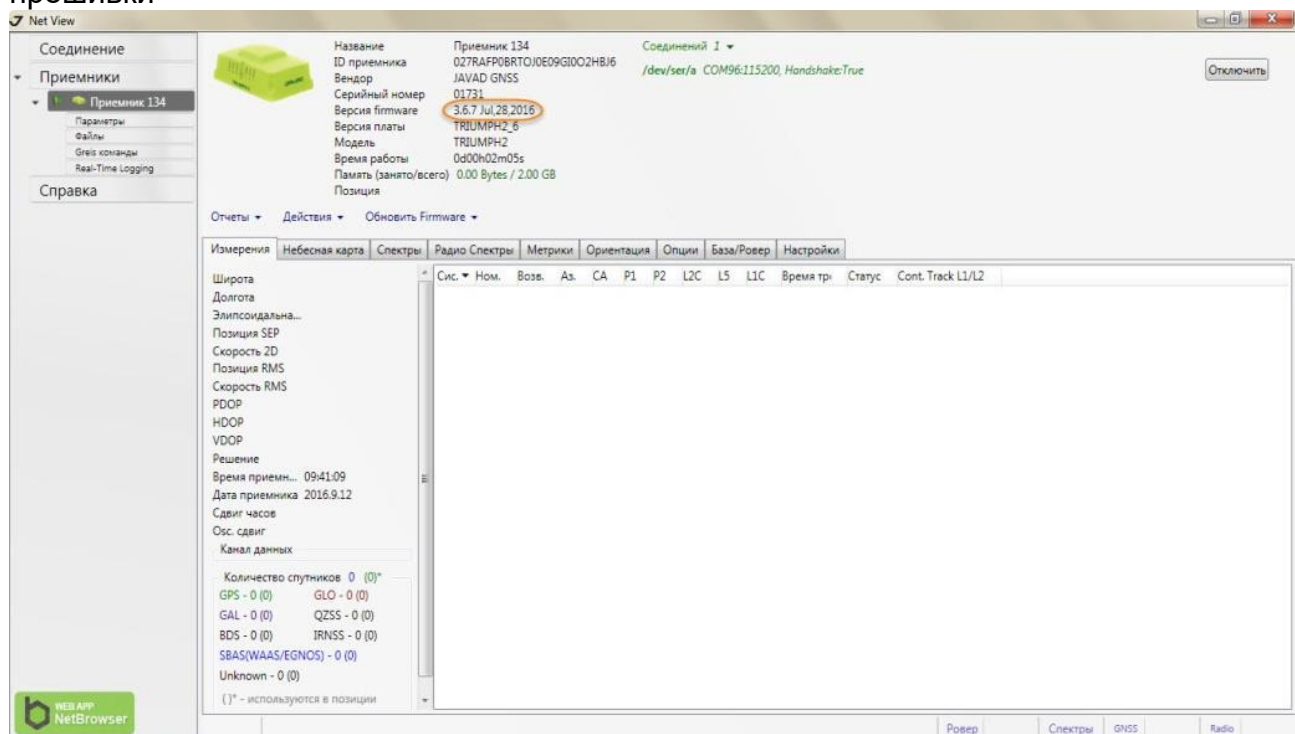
прошивки

Net View

Соединение
Приемники
Приемник 134
Параметры
Файлы
Greis команды
Real-Time Logging
Справка

| | |
|---|---|
| Название | Приемник 134 |
| ID приемника | 027RAFP0BRTOJ0E09GI0O2HBJ6 |
| Вендор | JAVAD GNSS |
| Серийный номер | 01731 |
| Версия firmware | 3.6.7 Jul,28,2016 |
| Версия платы | TRIUMPH2_6 |
| Модель | TRIUMPH2 |
| Время работы | 0d00h02m05s |
| Память (занято/всего) | 0.00 Bytes / 2.00 GB |
| Позиция | |

Соединений 1
/dev/ser/a COM96:115200, Handshake:True

Отключить

Отчеты Действия Обновить Firmware

Измерения | Небесная карта | Спектры | Радио Спектры | Метрики | Ориентация | Опции | База/Ровер | Настройки

Широта
Долгота
Элипсоидальна...
Позиция SEP
Скорость 2D
Позиция RMS
Скорость RMS
PDOP
HDOP
VDOP
Решение
Время приемн... 09:41:09
Дата приемника 2016.9.12
Сдвиг часов
Osc. сдвиг
Канал данных

Количество спутников 0 (0)*
GPS - 0 (0) GLO - 0 (0)
GAL - 0 (0) QZSS - 0 (0)
BDS - 0 (0) IRNSS - 0 (0)
SBAS(WAAS/EGNOS) - 0 (0)
Unknown - 0 (0)
()* - используются в позиции

| Сис. | Ном. | Возв. | Аз. | CA | P1 | P2 | L2C | L5 | L1C | Время тр | Статус | Cont. Track L1/L2 |
|---|---|---|---|---|---|---|---|---|---|---|---|---|

WEB APP NetBrowser

Ровер Спектры GNSS Radio